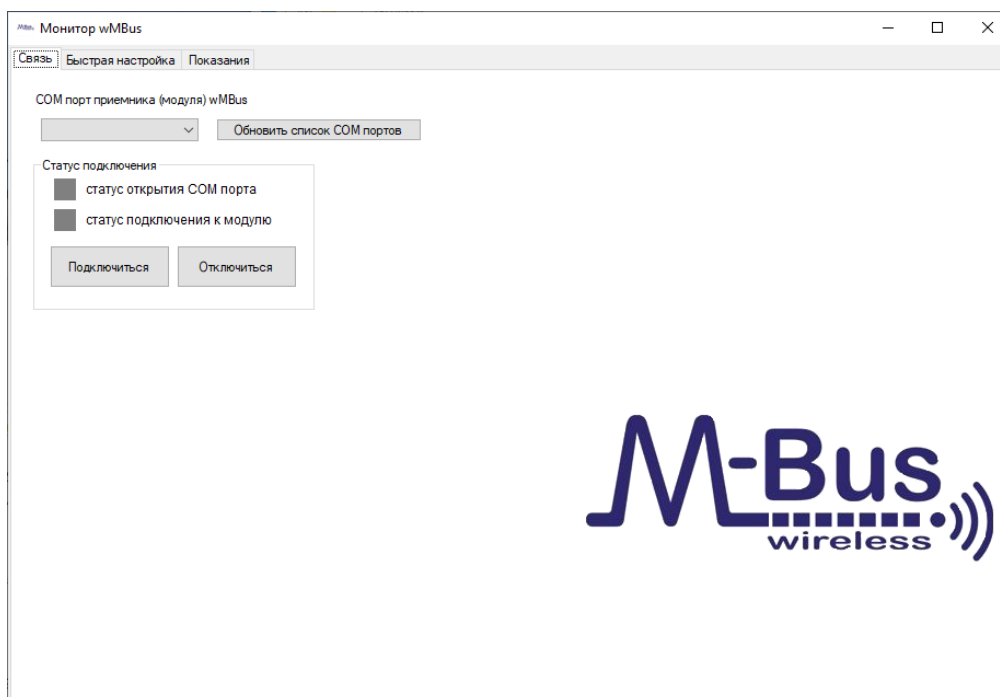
Монитор wMBus

Связь Быстрая настройка Показания

COM порт приемника (модуля) wMBus

Обновить список COM портов

Статус подключения

статус открытия COM порта

статус подключения к модулю

Подключиться Отключиться

M-Bus
wireless